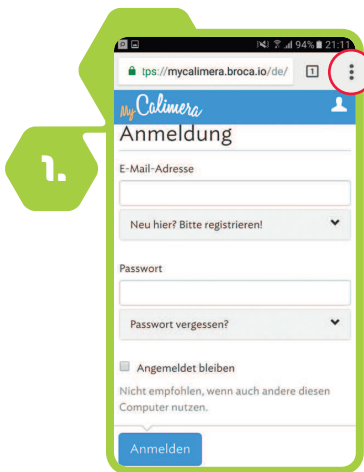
1.

94% 21:11

tps://mycalimera.broca.io/de/

1

My Calimera

Anmeldung

E-Mail-Adresse

Neu hier? Bitte registrieren!

Passwort

Passwort vergessen?

Angemeldet bleiben

Nicht empfohlen, wenn auch andere diesen Computer nutzen.

Anmelden